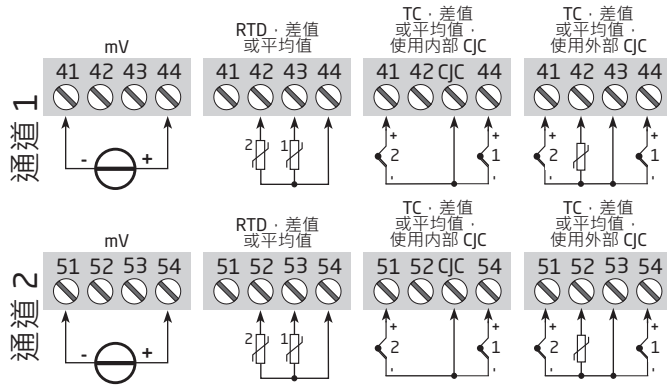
mV

RTD · 差值
或平均值

TC · 差值
或平均值 ·
使用内部 CJC

TC · 差值
或平均值 ·
使用外部 CJC

41 42 43 44

41 42 43 44

41 42 CJC 44

41 42 43 44

通道 1

- +

2 1

+ 2 + 1

+ 2 + 1

mV

RTD · 差值
或平均值

TC · 差值
或平均值 ·
使用内部 CJC

TC · 差值
或平均值 ·
使用外部 CJC

51 52 53 54

51 52 53 54

51 52 CJC 54

51 52 53 54

通道 2

- +

2 1

+ 2 + 1

+ 2 + 1